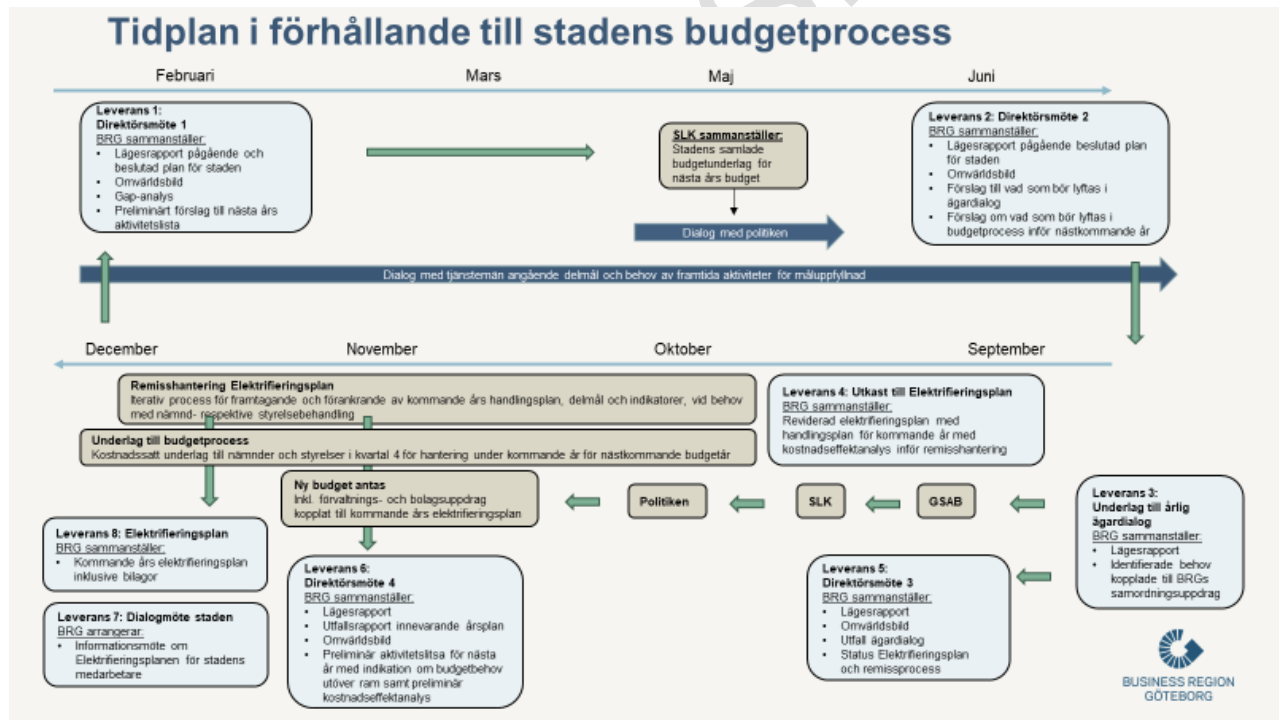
Tidplan i förhållande till stadens budgetprocess

Februari

Mars

Maj

Juni

Leverans 1: Direktörsmöte 1
BRG sammanställer:
- Lägesrapport pågående och beslutad plan för staden
- Omvärldsbild
- Gap-analys
- Preliminärt förslag till nästa års aktivitetslista

SLK sammanställer:
Stadens samlade budgetunderlag för nästa års budget

Dialog med politiken

Leverans 2: Direktörsmöte 2
BRG sammanställer:
- Lägesrapport pågående beslutad plan för staden
- Omvärldsbild
- Förslag till vad som bör lyftas i ägardialog
- Förslag om vad som bör lyftas i budgetprocess inför nästkommande år

Dialog med tjänstemän angående delmål och behov av framtida aktiviteter för måluppfyllnad

December

November

Oktober

September

Remisshantering Elektrifieringsplan
Iterativ process för framtagande och förankrande av kommande års handlingsplan, delmål och indikatorer, vid behov med nämnd- respektive styrelsebehandling

Leverans 4: Utkast till Elektrifieringsplan
BRG sammanställer:
Reviderad elektrifieringsplan med handlingsplan för kommande år med kostnadseffektanalys inför remisshantering

Underlag till budgetprocess
Kostnadssatt underlag till nämnder och styrelser i kvartal 4 för hantering under kommande år för nästkommande budgetår

Ny budget antas
Inkl. förvaltnings- och bolagsuppdrag kopplat till kommande års elektrifieringsplan

Politiken

SLK

GSAB

Leverans 3: Underlag till årlig ägardialog
BRG sammanställer:
- Lägesrapport
- Identifierade behov kopplade till BRGs samordningsuppdrag

Leverans 8: Elektrifieringsplan
BRG sammanställer:
- Kommande års elektrifieringsplan inklusive bilagor

Leverans 7: Dialogmöte staden
BRG arrangerar:
- Informationsmöte om Elektrifieringsplanen för stadens medarbetare

Leverans 6: Direktörsmöte 4
BRG sammanställer:
- Lägesrapport
- Utfallsrapport innevarande årsplan
- Omvärldsbild
- Preliminär aktivitetslitsa för nästa år med indikation om budgetbehov utöver ram samt preliminär kostnadseffektanalys

Leverans 5: Direktörsmöte 3
BRG sammanställer:
- Lägesrapport
- Omvärldsbild
- Utfall ägardialog
- Status Elektrifieringsplan och remissprocess

BUSINESS REGION GÖTEBORG